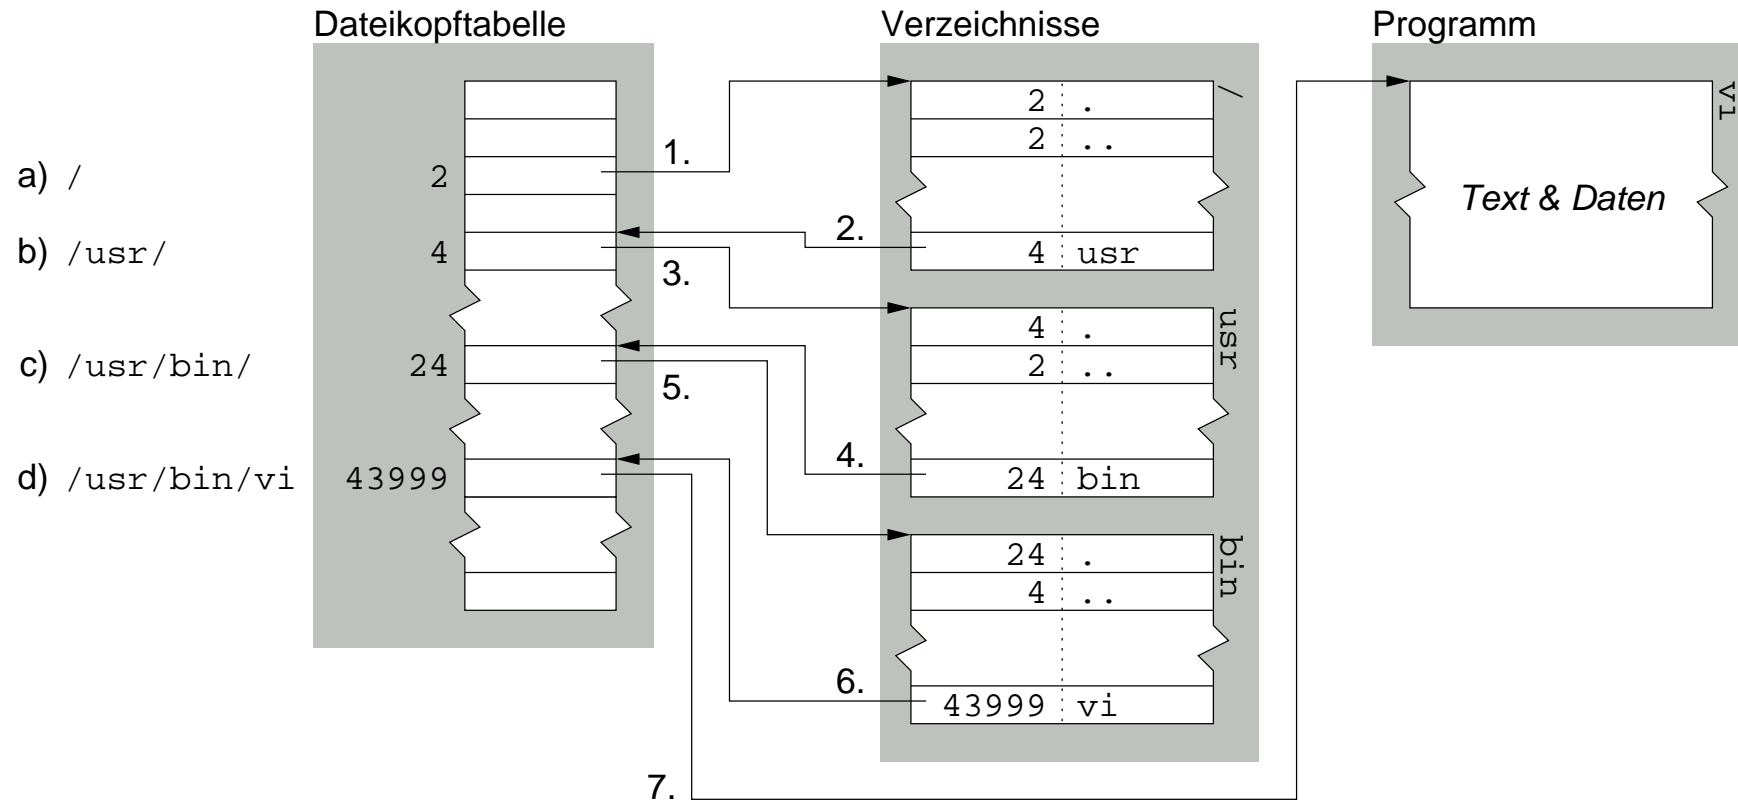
Dateikopftabelle

Verzeichnisse

Programm

a) /
2

b) /usr/
4

c) /usr/bin/
24

d) /usr/bin/vi
43999

1.
2.
3.
4.
5.
6.
7.

/
2 .
2 ..
4 usr

usr
4 .
2 ..
24 bin

bin
24 .
4 ..
43999 vi

vi
Text & Daten